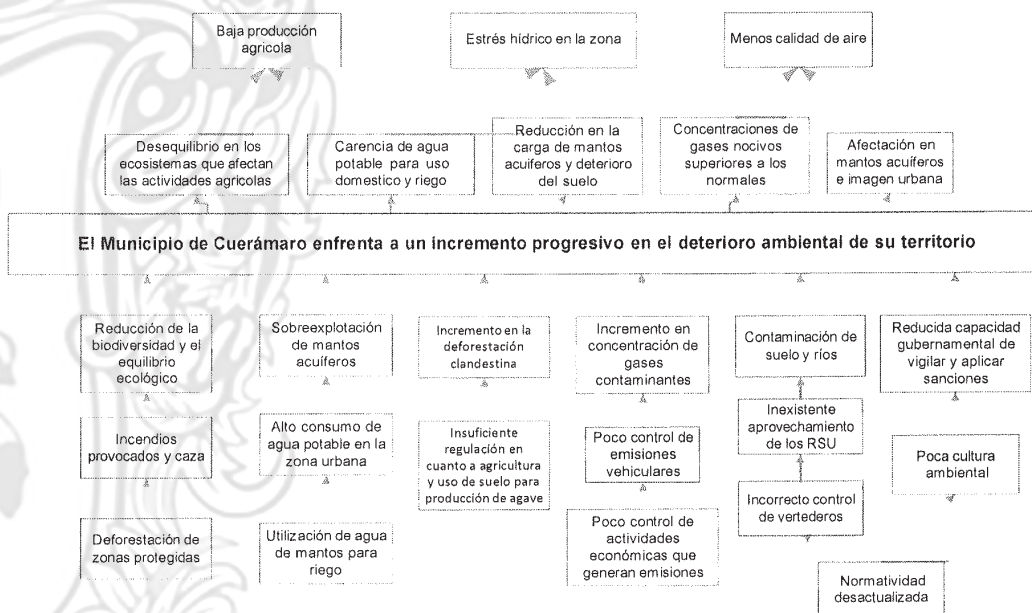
Baja producción agricola

Estrés hídrico en la zona

Menos calidad de aire

Desequilibrio en los ecosistemas que afectan las actividades agricolas

Carencia de agua potable para uso domestico y riego

Reducción en la carga de mantos acuiferos y deterioro del suelo

Concentraciones de gases nocivos superiores a los normales

Afectación en mantos acuiferos e imagen urbana

El Municipio de Cuerámaro enfrenta a un incremento progresivo en el deterioro ambiental de su territorio

Reducción de la biodiversidad y el equilibrio ecológico

Incendios provocados y caza

Deforestación de zonas protegidas

Sobreexplotación de mantos acuiferos

Alto consumo de agua potable en la zona urbana

Utilización de agua de mantos para riego

Incremento en la deforestación clandestina

Insuficiente regulación en cuanto a agricultura y uso de suelo para producción de agave

Incremento en concentración de gases contaminantes

Poco control de emisiones vehiculares

Poco control de actividades económicas que generan emisiones

Contaminación de suelo y ríos

Inexistente aprovechamiento de los RSU

Incorrecto control de vertederos

Normatividad desactualizada

Reducida capacidad gubernamental de vigilar y aplicar sanciones

Poca cultura ambiental